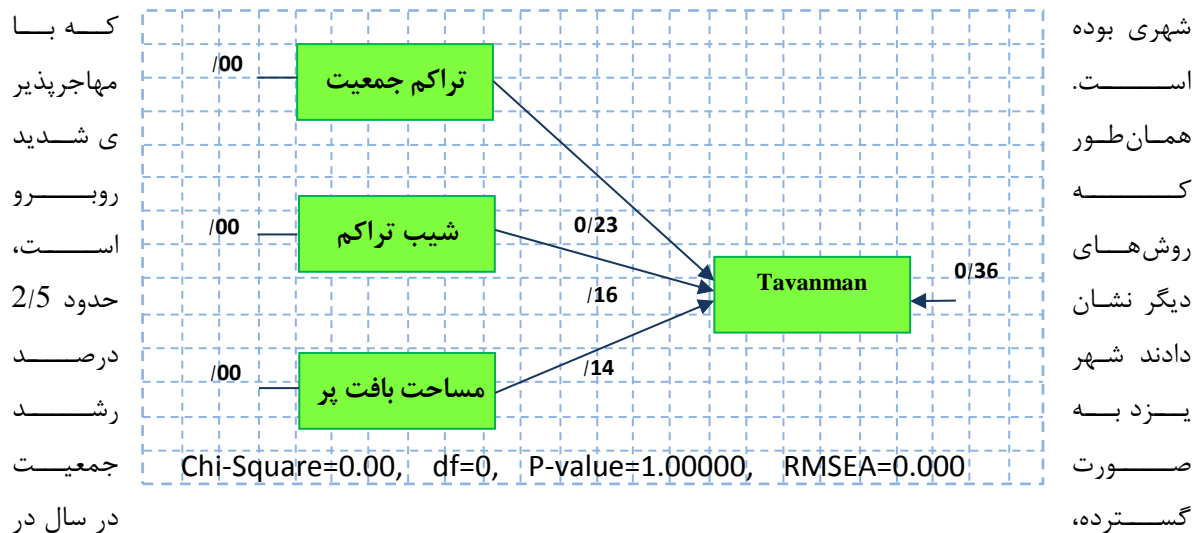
شهری بوده است. همان‌طور که روش‌های دیگر نشان دادند شهر یزد به صورت گسترده،

که با مهاجرپذیری شدید روبرو است، حدود $2/5$ درصد رشد جمعیت در سال در

/00
تراکم جمعیت
/00
شیب تراکم
0/23
/16
Tavanman
0/36
/00
مساحت بافت پر
/14
Chi-Square=0.00, df=0, P-value=1.00000, RMSEA=0.000